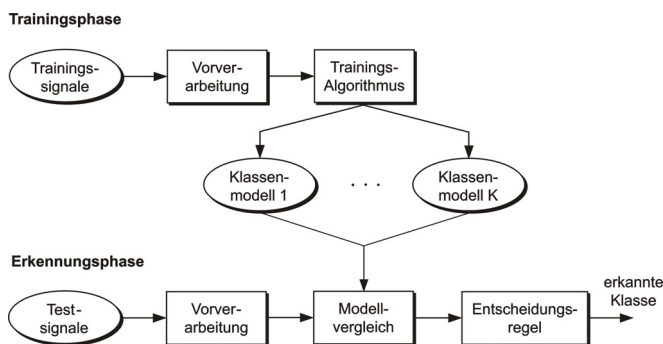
Trainingsphase

Trainings-signale

Vorver-arbeitung

Trainings-Algorithmus

Klassen-modell 1

. . .

Klassen-modell K

Erkennungsphase

Test-signale

Vorver-arbeitung

Modell-vergleich

Entscheidungs-regel

erkannte Klasse